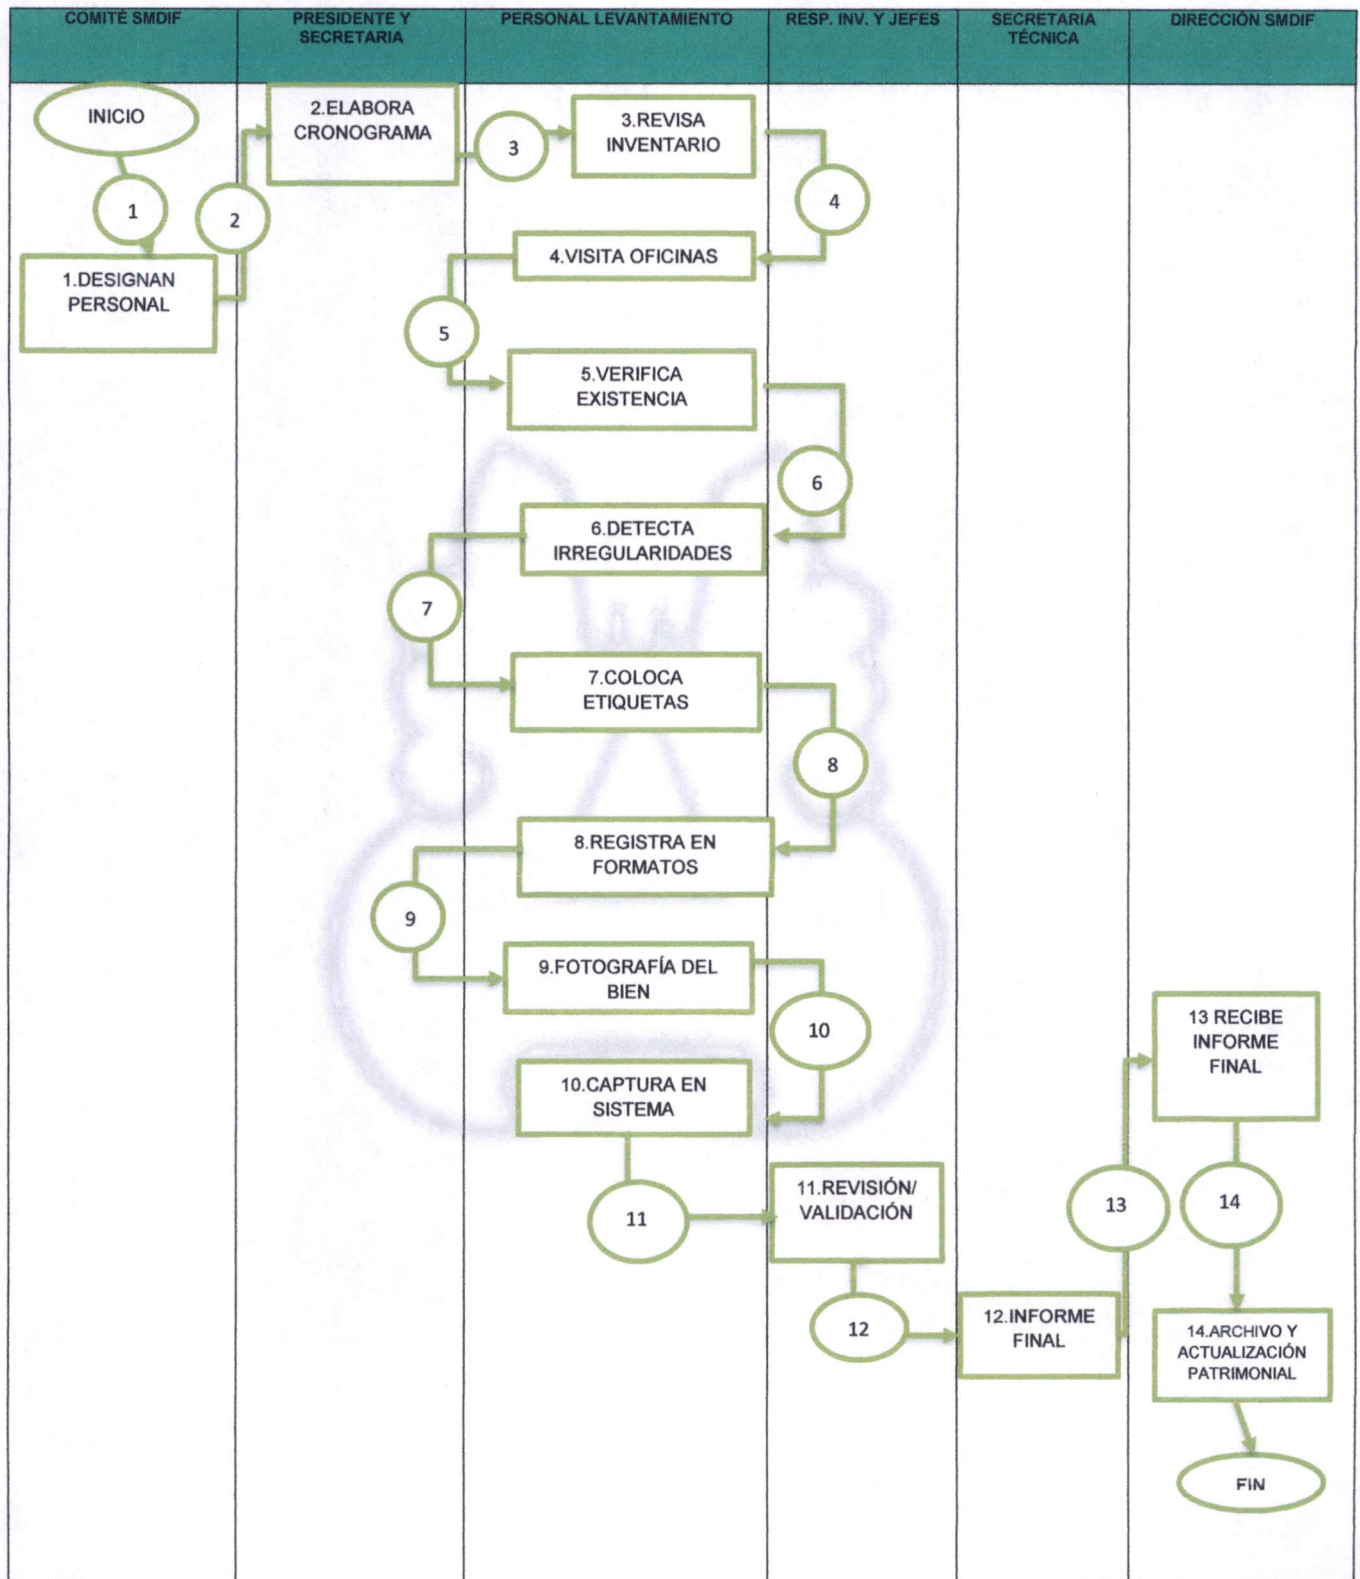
| COMITÉ SMDIF | PRESIDENTE Y SECRETARIA | PERSONAL LEVANTAMIENTO | RESP. INV. Y JEFES | SECRETARIA TÉCNICA | DIRECCIÓN SMDIF |
|---|---|---|---|---|---|

INICIO

1

1.DESIGNAN PERSONAL

2

2.ELABORA CRONOGRAMA

3

3.REVISA INVENTARIO

4

4.VISITA OFICINAS

5

5.VERIFICA EXISTENCIA

6

6.DETECTA IRREGULARIDADES

7

7.COLOCA ETIQUETAS

8

8.REGISTRA EN FORMATOS

9

9.FOTOGRAFÍA DEL BIEN

10

10.CAPTURA EN SISTEMA

11

11.REVISIÓN/ VALIDACIÓN

12

12.INFORME FINAL

13

13 RECIBE INFORME FINAL

14

14.ARCHIVO Y ACTUALIZACIÓN PATRIMONIAL

FIN